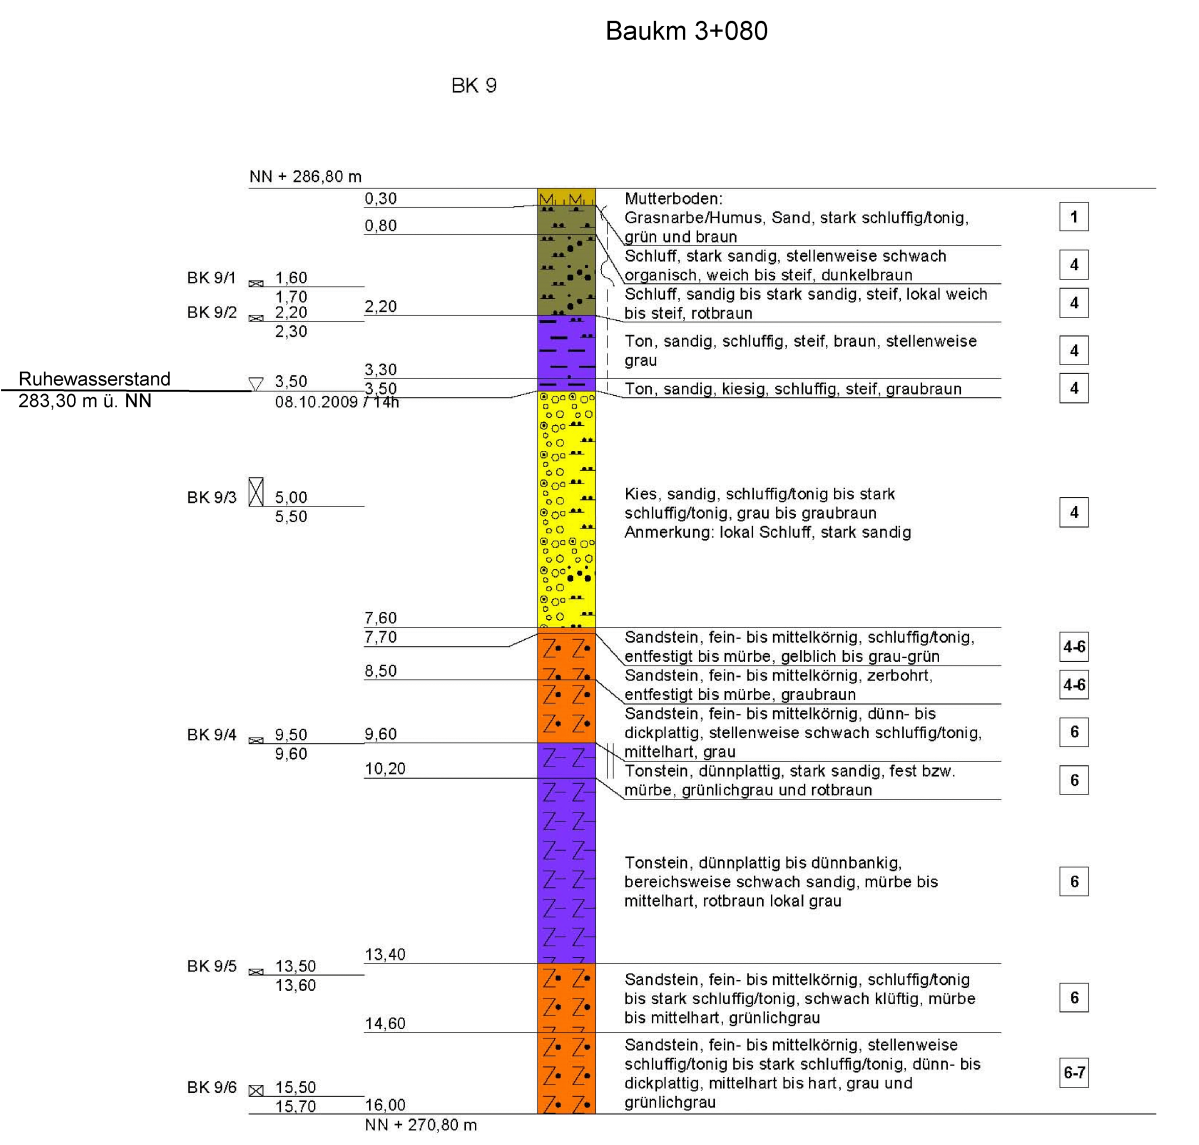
Baukm 3+080

BK 9

NN + 286,80 m

0,30
0,80
BK 9/1 1,60
1,70
BK 9/2 2,20
2,30
2,20
3,30
Ruhewasserstand
283,30 m ü. NN
3,50
3,50
08.10.2009 / 14h
BK 9/3 5,00
5,50
7,60
7,70
8,50
BK 9/4 9,50
9,60
9,60
10,20
13,40
BK 9/5 13,50
13,60
14,60
BK 9/6 15,50
15,70
16,00
NN + 270,80 m

Mutterboden:
Grasnarbe/Humus, Sand, stark schluffig/tonig, grün und braun | 1

Schluff, stark sandig, stellenweise schwach organisch, weich bis steif, dunkelbraun | 4

Schluff, sandig bis stark sandig, steif, lokal weich bis steif, rotbraun | 4

Ton, sandig, schluffig, steif, braun, stellenweise grau | 4

Ton, sandig, kiesig, schluffig, steif, graubraun | 4

Kies, sandig, schluffig/tonig bis stark schluffig/tonig, grau bis graubraun
Anmerkung: lokal Schluff, stark sandig | 4

Sandstein, fein- bis mittelkörnig, schluffig/tonig, entfestigt bis mürbe, gelblich bis grau-grün | 4-6

Sandstein, fein- bis mittelkörnig, zerbohrt, entfestigt bis mürbe, graubraun | 4-6

Sandstein, fein- bis mittelkörnig, dünn- bis dickplattig, stellenweise schwach schluffig/tonig, mittelhart, grau | 6

Tonstein, dünnplattig, stark sandig, fest bzw. mürbe, grünlichgrau und rotbraun | 6

Tonstein, dünnplattig bis dünnbankig, bereichsweise schwach sandig, mürbe bis mittelhart, rotbraun lokal grau | 6

Sandstein, fein- bis mittelkörnig, schluffig/tonig bis stark schluffig/tonig, schwach klüftig, mürbe bis mittelhart, grünlichgrau | 6

Sandstein, fein- bis mittelkörnig, stellenweise schluffig/tonig bis stark schluffig/tonig, dünn- bis dickplattig, mittelhart bis hart, grau und grünlichgrau | 6-7